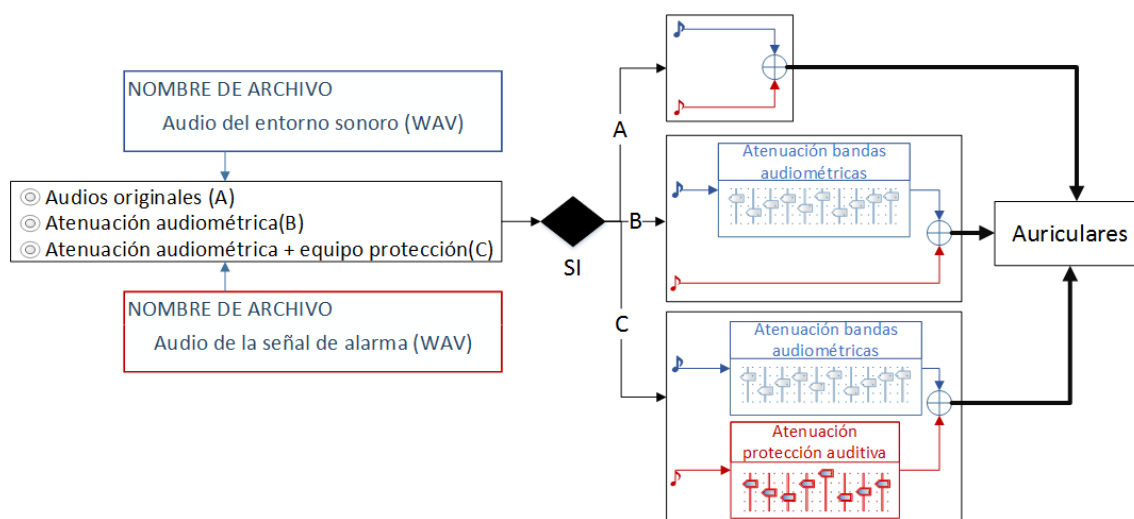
NOMBRE DE ARCHIVO
Audio del entorno sonoro (WAV)

Audios originales (A)
Atenuación audiométrica(B)
Atenuación audiométrica + equipo protección(C)

NOMBRE DE ARCHIVO
Audio de la señal de alarma (WAV)

SI

A

B

C

Atenuación bandas audiométricas

Atenuación bandas audiométricas

Atenuación protección auditiva

Auriculares